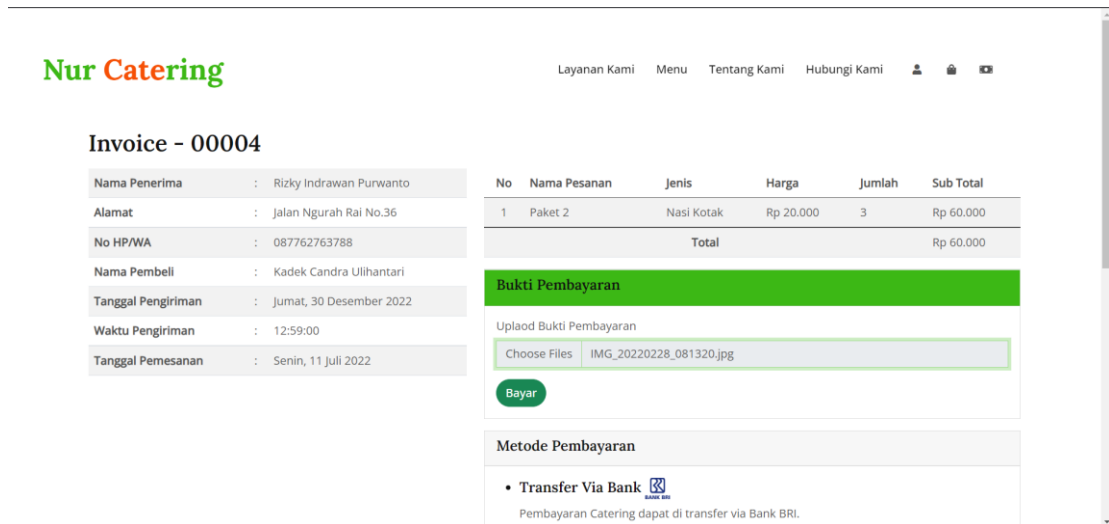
Nur Catering

Layanan Kami Menu Tentang Kami Hubungi Kami

Invoice - 00004

| | | |
|---|---|---|
| Nama Penerima | : | Rizky Indrawan Purwanto |
| Alamat | : | Jalan Ngurah Rai No.36 |
| No HP/WA | : | 087762763788 |
| Nama Pembeli | : | Kadek Candra Ulihantari |
| Tanggal Pengiriman | : | Jumat, 30 Desember 2022 |
| Waktu Pengiriman | : | 12:59:00 |
| Tanggal Pemesanan | : | Senin, 11 Juli 2022 |

| No | Nama Pesanan | Jenis | Harga | Jumlah | Sub Total |
|---|---|---|---|---|---|
| 1 | Paket 2 | Nasi Kotak | Rp 20.000 | 3 | Rp 60.000 |
| | | Total | | | Rp 60.000 |

Bukti Pembayaran

Uplaod Bukti Pembayaran

Choose Files IMG_20220228_081320.jpg

Bayar

Metode Pembayaran

• Transfer Via Bank BANK BRI

Pembayaran Catering dapat di transfer via Bank BRI.